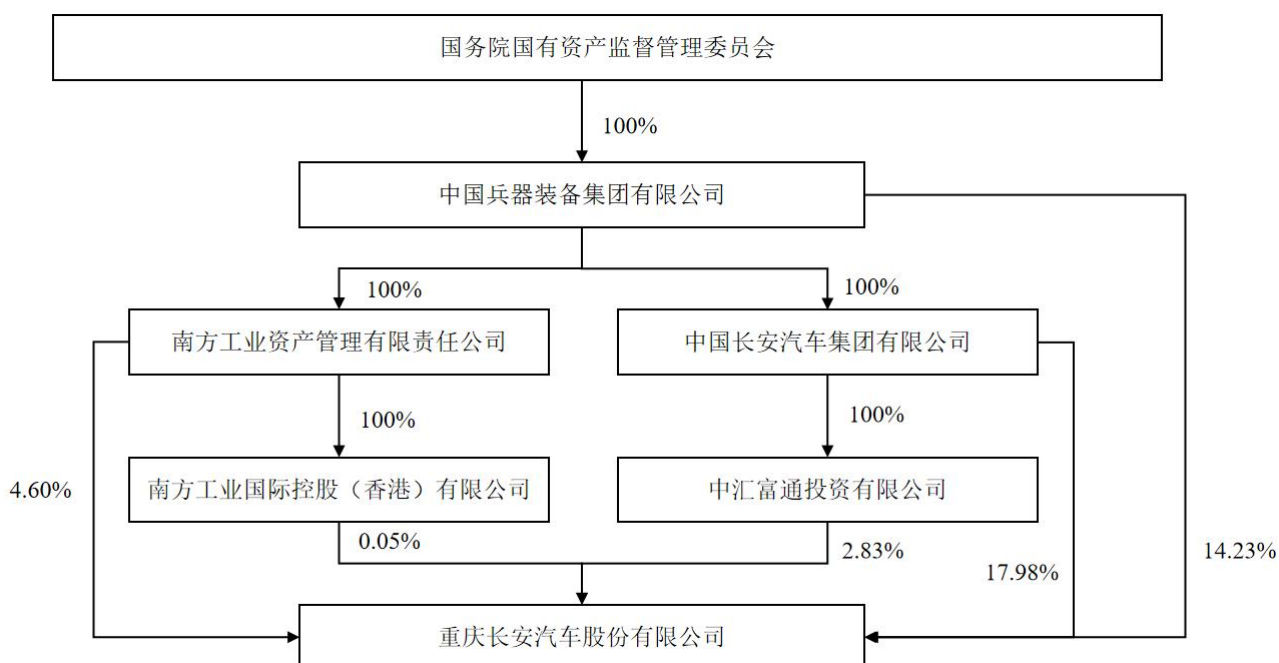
国务院国有资产监督管理委员会

100%

中国兵器装备集团有限公司

100%

100%

南方工业资产管理有限责任公司

中国长安汽车集团有限公司

100%

100%

4.60%

南方工业国际控股（香港）有限公司

中汇富通投资有限公司

0.05%

2.83%

17.98%

14.23%

重庆长安汽车股份有限公司